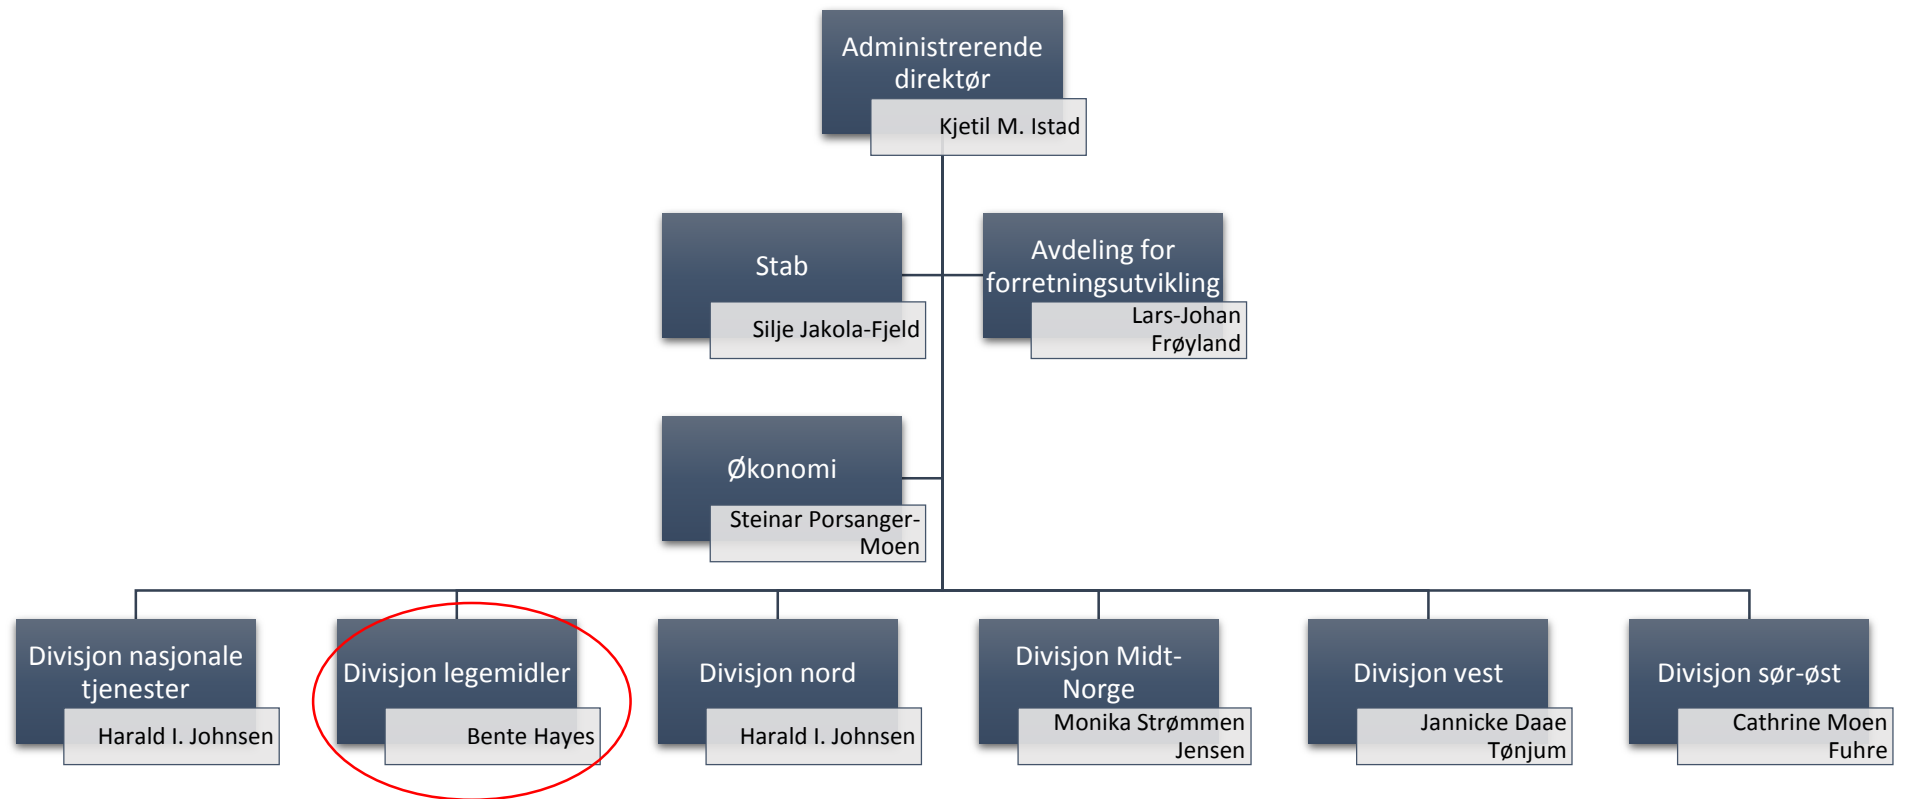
Administrerende direktør
Kjetil M. Istad

Stab
Silje Jakola-Fjeld

Avdeling for forretningsutvikling
Lars-Johan Frøyland

Økonomi
Steinar Porsanger-Moen

Divisjon nasjonale tjenester
Harald I. Johnsen

Divisjon legemidler
Bente Hayes

Divisjon nord
Harald I. Johnsen

Divisjon Midt-Norge
Monika Strømmen Jensen

Divisjon vest
Jannicke Daae Tønjum

Divisjon sør-øst
Cathrine Moen Fuhre